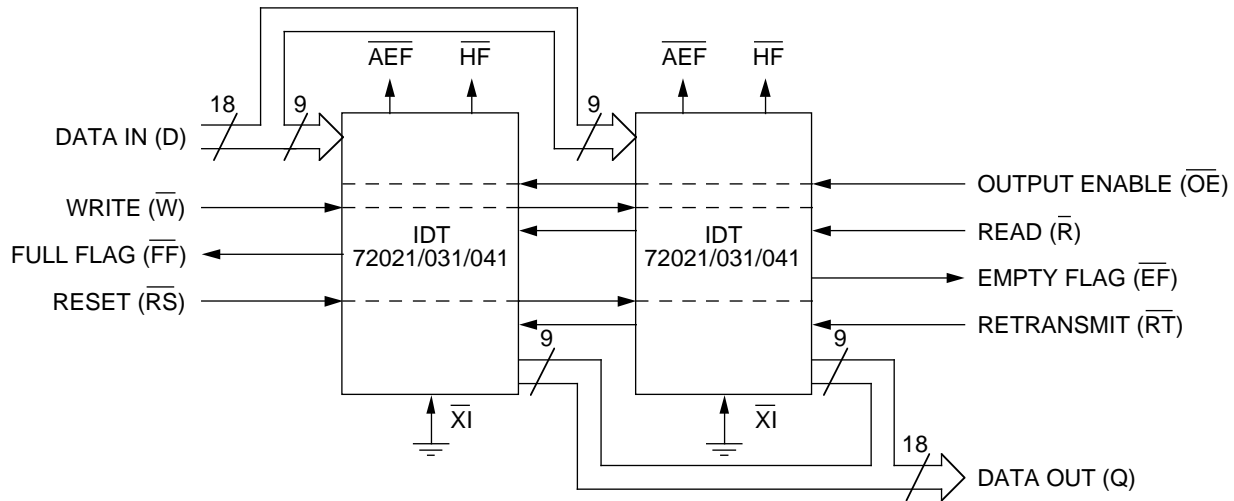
$\overline{AEF}$ $\overline{HF}$ $\overline{AEF}$ $\overline{HF}$

18 9 9

DATA IN (D)

OUTPUT ENABLE ($\overline{OE}$)

WRITE ($\overline{W}$)

IDT
72021/031/041

IDT
72021/031/041

READ ($\overline{R}$)

FULL FLAG ($\overline{FF}$)

EMPTY FLAG ($\overline{EF}$)

RESET ($\overline{RS}$)

RETRANSMIT ($\overline{RT}$)

9 9

$\overline{XI}$ $\overline{XI}$

18

DATA OUT (Q)